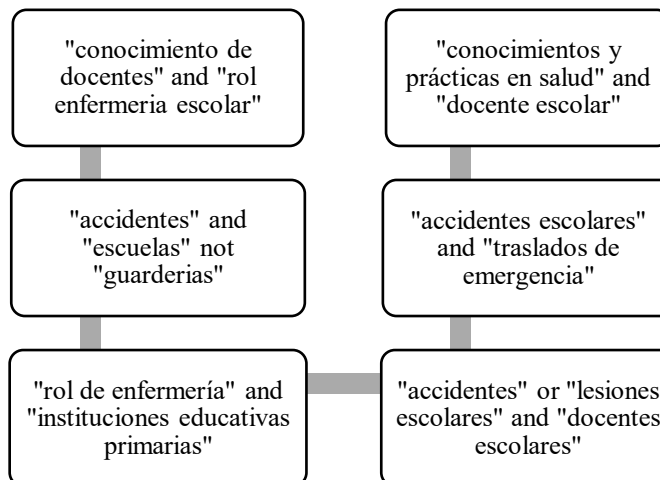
"conocimiento de docentes" and "rol enfermeria escolar"

"accidentes" and "escuelas" not "guarderias"

"rol de enfermería" and "instituciones educativas primarias"

"conocimientos y prácticas en salud" and "docente escolar"

"accidentes escolares" and "traslados de emergencia"

"accidentes" or "lesiones escolares" and "docentes escolares"